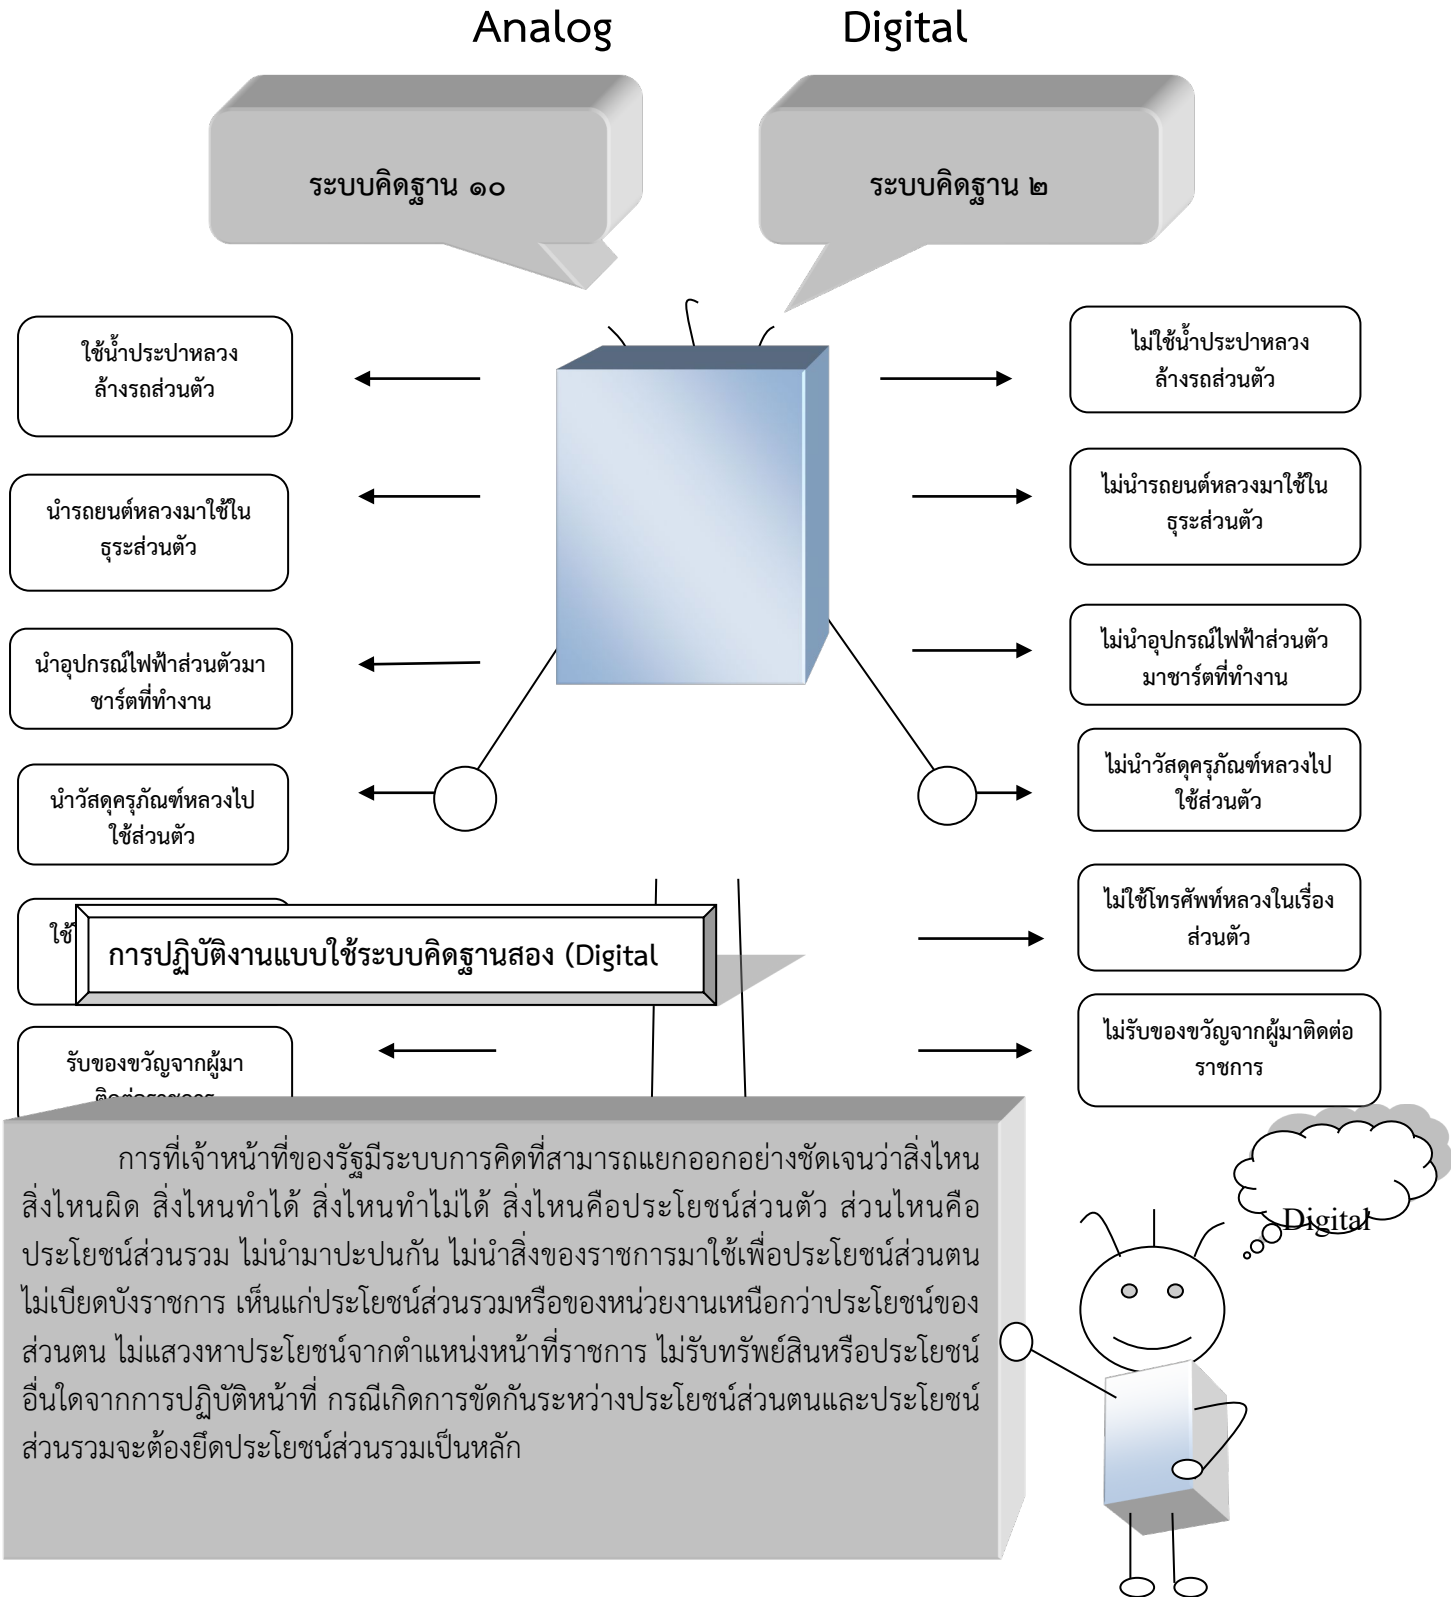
Analog

Digital

ระบบคิดฐาน ๑๐

ระบบคิดฐาน ๒

ใช้น้ำประปาหลวงล้างรถส่วนตัว

ไม่ใช้น้ำประปาหลวงล้างรถส่วนตัว

นำรถยนต์หลวงมาใช้ในธุระส่วนตัว

ไม่นำรถยนต์หลวงมาใช้ในธุระส่วนตัว

นำอุปกรณ์ไฟฟ้าส่วนตัวมาชาร์ตที่ทำงาน

ไม่นำอุปกรณ์ไฟฟ้าส่วนตัวมาชาร์ตที่ทำงาน

นำวัสดุครุภัณฑ์หลวงไปใช้ส่วนตัว

ไม่นำวัสดุครุภัณฑ์หลวงไปใช้ส่วนตัว

ใช้ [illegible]

ไม่ใช้โทรศัพท์หลวงในเรื่องส่วนตัว

การปฏิบัติงานแบบใช้ระบบคิดฐานสอง (Digital

รับของขวัญจากผู้มาติดต่อราชการ

ไม่รับของขวัญจากผู้มาติดต่อราชการ

การที่เจ้าหน้าที่ของรัฐมีระบบการคิดที่สามารถแยกออกอย่างชัดเจนว่าสิ่งไหนสิ่งไหนผิด สิ่งไหนทำได้ สิ่งไหนทำไม่ได้ สิ่งไหนคือประโยชน์ส่วนตัว ส่วนไหนคือประโยชน์ส่วนรวม ไม่นำมาปะปนกัน ไม่นำสิ่งของราชการมาใช้เพื่อประโยชน์ส่วนตนไม่เบียดบังราชการ เห็นแก่ประโยชน์ส่วนรวมหรือของหน่วยงานเหนือกว่าประโยชน์ของส่วนตน ไม่แสวงหาประโยชน์จากตำแหน่งหน้าที่ราชการ ไม่รับทรัพย์สินหรือประโยชน์อื่นใดจากการปฏิบัติหน้าที่ กรณีเกิดการขัดกันระหว่างประโยชน์ส่วนตนและประโยชน์ส่วนรวมจะต้องยึดประโยชน์ส่วนรวมเป็นหลัก

Digital